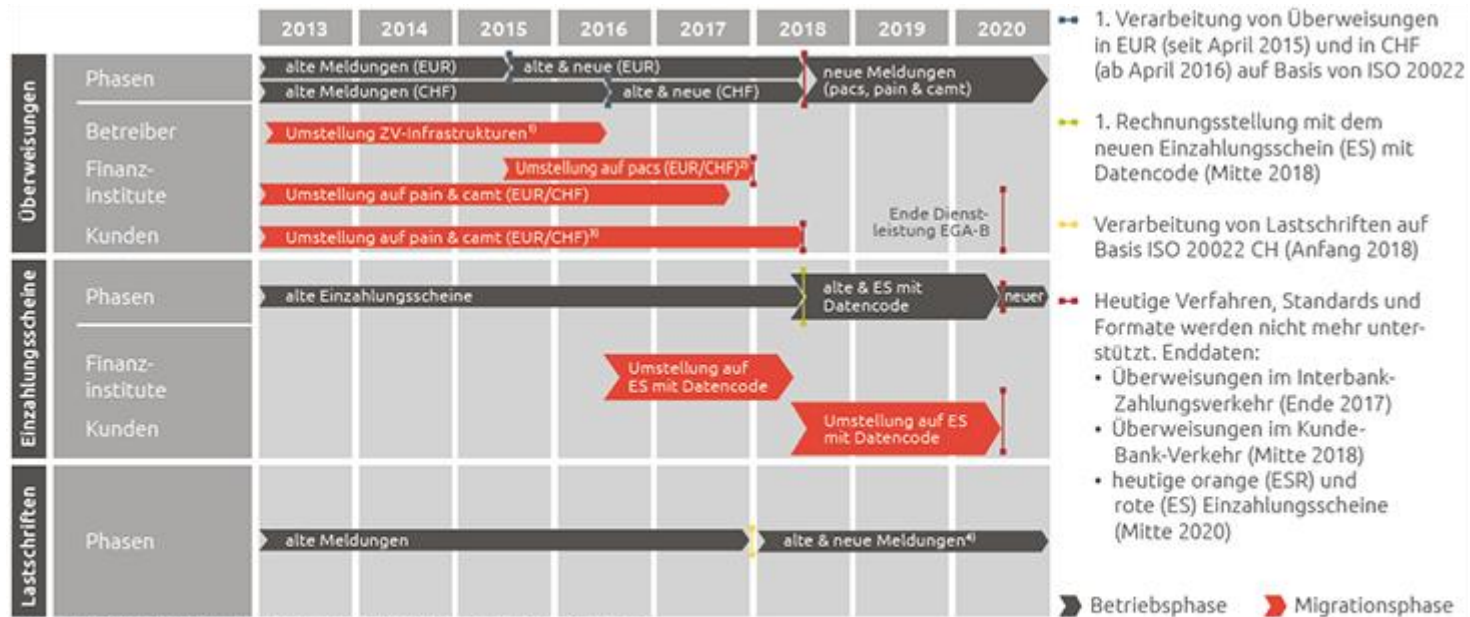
2013 2014 2015 2016 2017 2018 2019 2020

Überweisungen

Phasen

alte Meldungen (EUR)

alte & neue (EUR)

alte Meldungen (CHF)

alte & neue (CHF)

neue Meldungen (pacs, pain & camt)

Betreiber

Umstellung ZV-Infrastrukturen$^{1)}$

Finanzinstitute

Umstellung auf pacs (EUR/CHF)$^{2)}$

Umstellung auf pain & camt (EUR/CHF)

Kunden

Umstellung auf pain & camt (EUR/CHF)$^{3)}$

Ende Dienstleistung EGA-B

Einzahlungsscheine

Phasen

alte Einzahlungsscheine

alte & ES mit Datencode

neuer

Finanzinstitute

Umstellung auf ES mit Datencode

Kunden

Umstellung auf ES mit Datencode

Lastschriften

Phasen

alte Meldungen

alte & neue Meldungen$^{4)}$

1. Verarbeitung von Überweisungen in EUR (seit April 2015) und in CHF (ab April 2016) auf Basis von ISO 20022

1. Rechnungsstellung mit dem neuen Einzahlungsschein (ES) mit Datencode (Mitte 2018)

Verarbeitung von Lastschriften auf Basis ISO 20022 CH (Anfang 2018)

Heutige Verfahren, Standards und Formate werden nicht mehr unterstützt. Enddaten:
• Überweisungen im Interbank-Zahlungsverkehr (Ende 2017)
• Überweisungen im Kunde-Bank-Verkehr (Mitte 2018)
• heutige orange (ESR) und rote (ES) Einzahlungsscheine (Mitte 2020)

Betriebsphase Migrationsphase